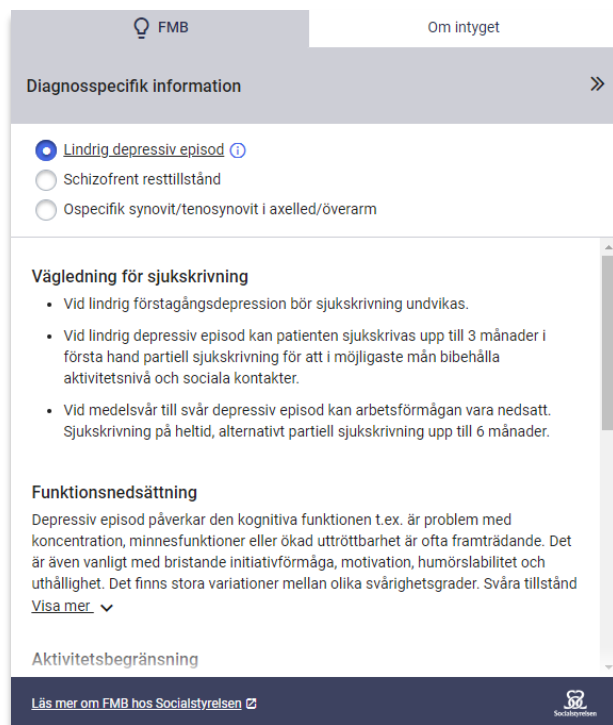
FMB

Om intyget

Diagnosspecifik information

»

Lindrig depressiv episod

Schizofrent resttillstånd

Ospecifik synovit/tenosynovit i axelled/överarm

Vägledning för sjukskrivning

- Vid lindrig förstagångsdepression bör sjukskrivning undvikas.
- Vid lindrig depressiv episod kan patienten sjukskrivas upp till 3 månader i första hand partiell sjukskrivning för att i möjligaste mån bibehålla aktivitetsnivå och sociala kontakter.
- Vid medelsvår till svår depressiv episod kan arbetsförmågan vara nedsatt. Sjukskrivning på heltid, alternativt partiell sjukskrivning upp till 6 månader.

Funktionsnedsättning

Depressiv episod påverkar den kognitiva funktionen t.ex. är problem med koncentration, minnesfunktioner eller ökad uttröttbarhet är ofta framträdande. Det är även vanligt med bristande initiativförmåga, motivation, humörslabilitet och uthållighet. Det finns stora variationer mellan olika svårighetsgrader. Svåra tillstånd

Visa mer

Aktivitetsbegränsning

Läs mer om FMB hos Socialstyrelsen

Socialstyrelsen